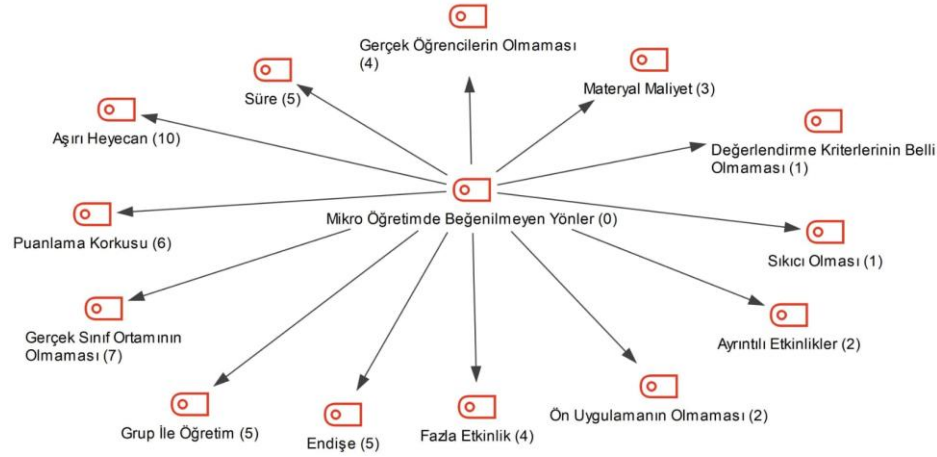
Gerçek Öğrencilerin Olmaması (4)

Süre (5)

Materyal Maliyet (3)

Aşırı Heyecan (10)

Değerlendirme Kriterlerinin Belli Olmaması (1)

Mikro Öğretimde Beğenilmeyen Yönler (0)

Puanlama Korkusu (6)

Sıkıcı Olması (1)

Gerçek Sınıf Ortamının Olmaması (7)

Ayrıntılı Etkinlikler (2)

Ön Uygulamanın Olmaması (2)

Grup İle Öğretim (5)

Endişe (5)

Fazla Etkinlik (4)